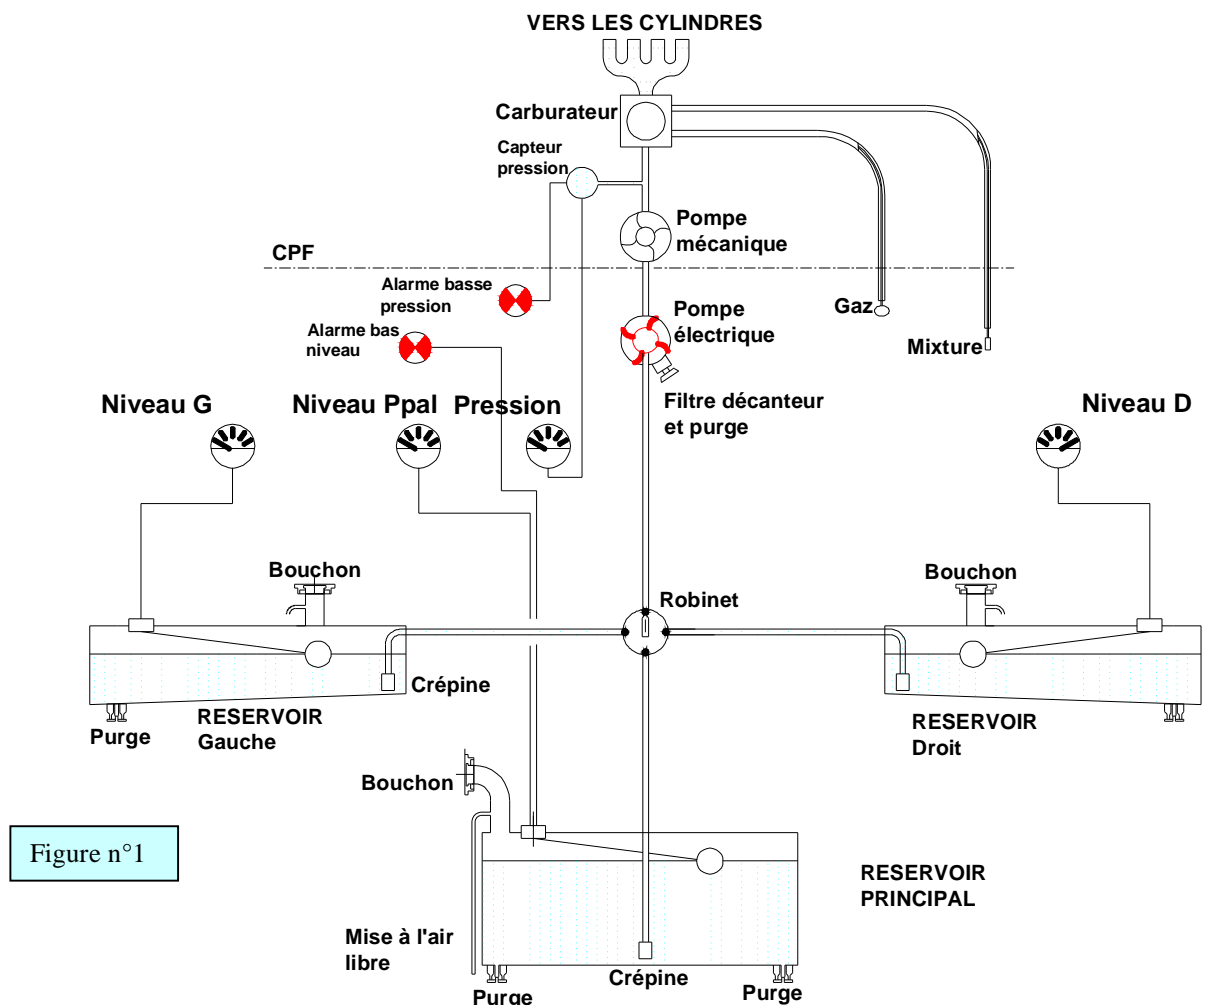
VERS LES CYLINDRES

Carburateur

Capteur pression

Pompe mécanique

CPF

Alarme basse pression

Alarme bas niveau

Pompe électrique

Gaz

Mixture

Filtre décanteur et purge

Niveau G

Niveau Ppal

Pression

Niveau D

Bouchon

Bouchon

Robinet

Crépine

RESERVOIR Gauche

Purge

RESERVOIR Droit

Bouchon

Figure n°1

RESERVOIR PRINCIPAL

Mise à l'air libre

Crépine

Purge

Purge